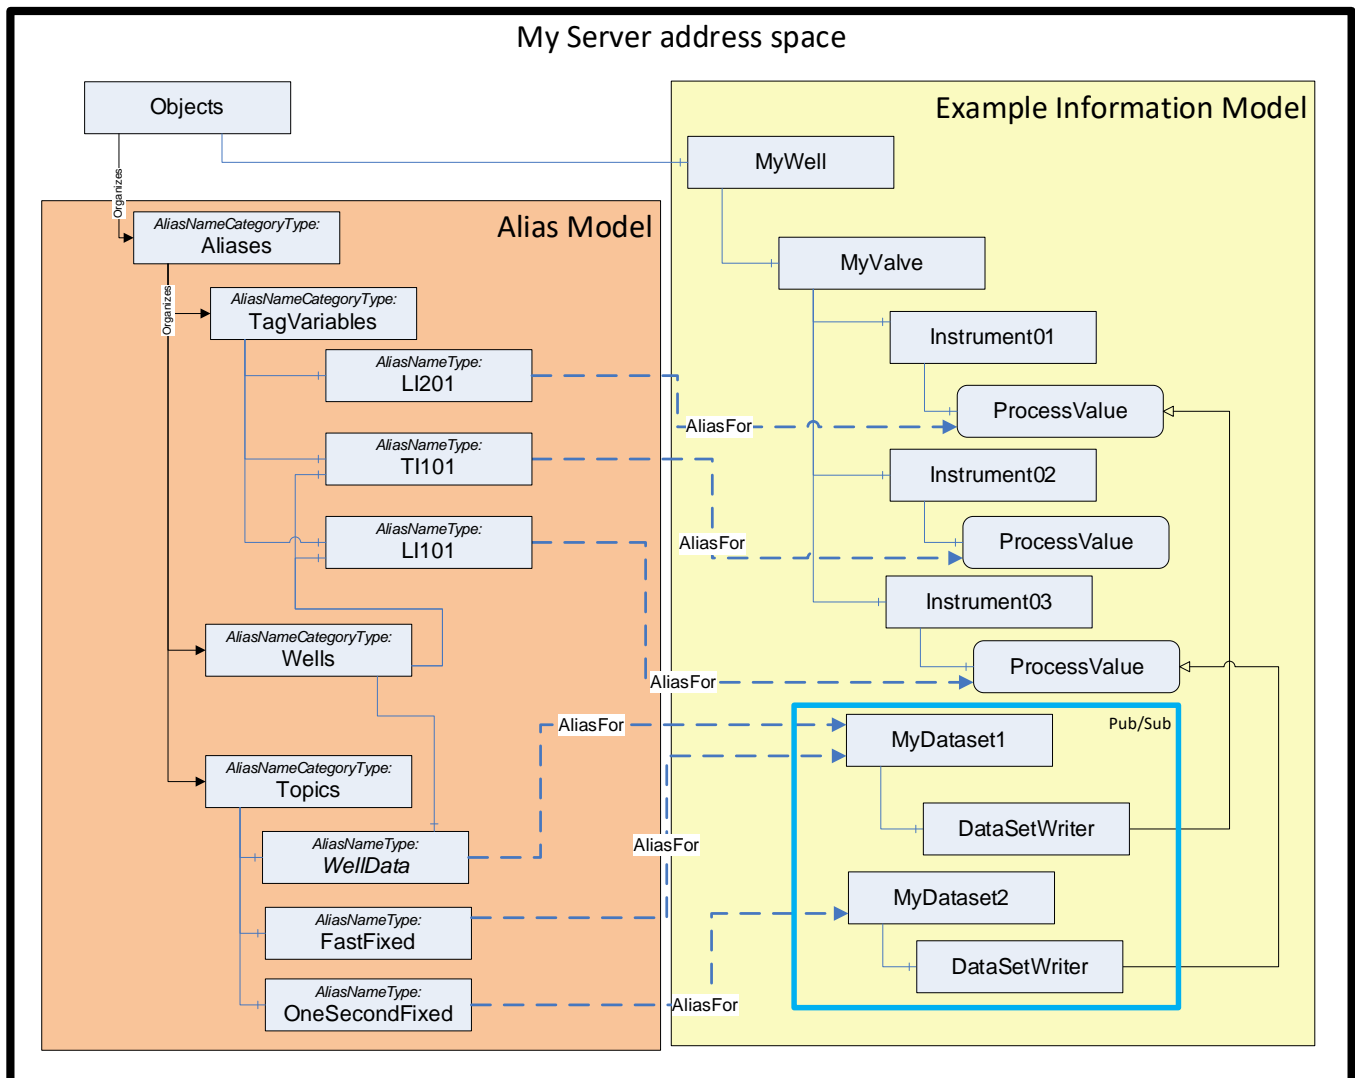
My Server address space

Objects

Example Information Model

MyWell

Alias Model

Organizes

AliasNameCategoryType:
Aliases

MyValve

Organizes

AliasNameCategoryType:
TagVariables

Instrument01

AliasNameType:
LI201

ProcessValue

AliasFor

AliasNameType:
TI101

Instrument02

AliasNameType:
LI101

AliasFor

ProcessValue

Instrument03

AliasNameCategoryType:
Wells

ProcessValue

AliasFor

Pub/Sub

AliasFor

MyDataset1

AliasNameCategoryType:
Topics

DataSetWriter

AliasNameType:
WellData

AliasFor

MyDataset2

AliasNameType:
FastFixed

DataSetWriter

AliasNameType:
OneSecondFixed

AliasFor